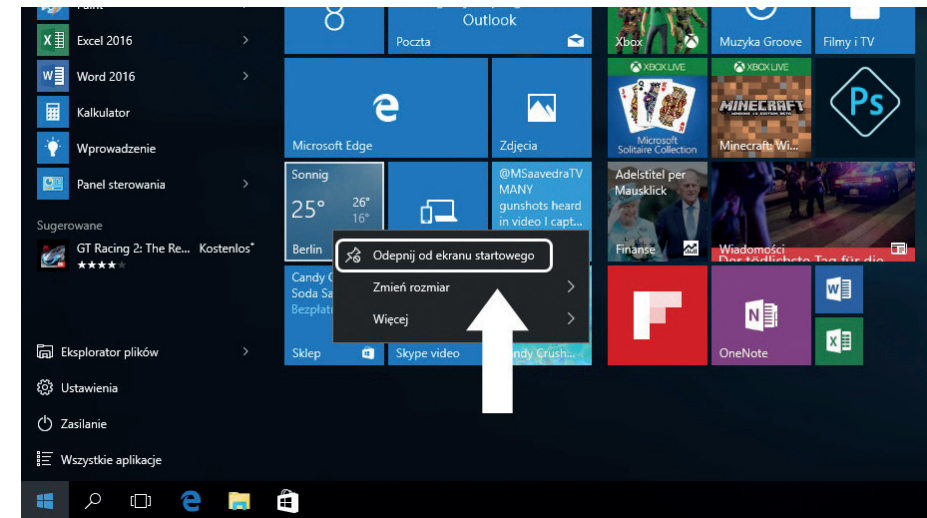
Excel 2016
Word 2016
Kalkulator
Wprowadzenie
Panel sterowania
Sugerowane
GT Racing 2: The Re... Kostenlos*
★★★★
Eksplorator plików
Ustawienia
Zasilanie
Wszystkie aplikacje

Outlook
Poczta
Xbox
Muzyka Groove
Filmy i TV
Microsoft Edge
Zdjęcia
XBOX LIVE
XBOX LIVE
Microsoft Solitaire Collection
MINECRAFT
Minecraft: Wi...
Sonnig
25°
26°
16°
Berlin
@MSaavedraTV MANY gunshots heard in video I capt...
Adelstitel per Mausklick
Finanse
Wiadomości
Der tödlichste Tag für die
Candy C
Soda Sa
Bezpłat
Odepnij od ekranu startowego
Zmień rozmiar
Więcej
Sklep
Skype video
Candy Crush...
OneNote